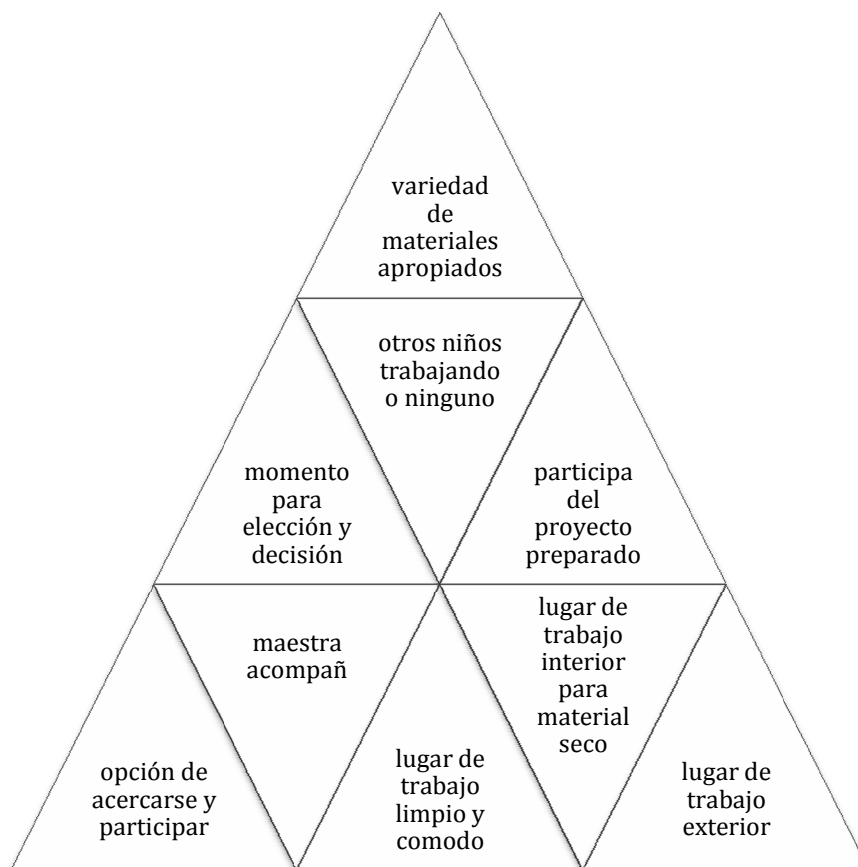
variedad de materiales apropiados

otros niños trabajando o ninguno

momento para elección y decisión

participa del proyecto preparado

maestra acompañ

lugar de trabajo interior para material seco

opción de acercarse y participar

lugar de trabajo limpio y comodo

lugar de trabajo exterior